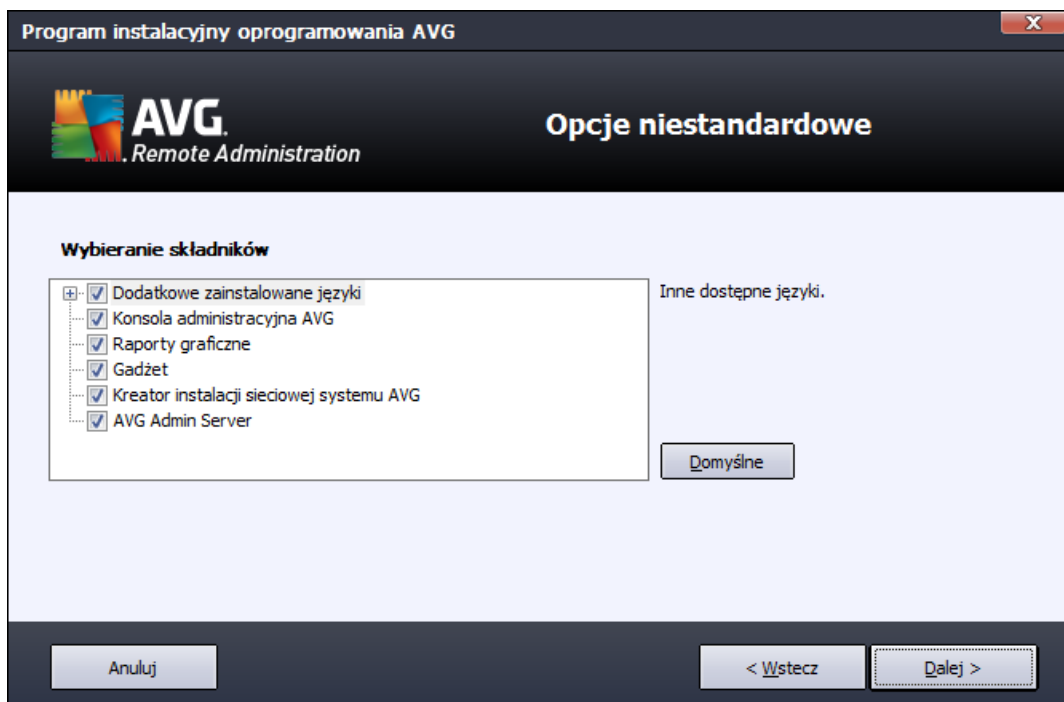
Program instalacyjny oprogramowania AVG

X

AVG. Remote Administration

Opcje niestandardowe

Wybieranie składników

Dodatkowe zainstalowane języki
Konsola administracyjna AVG
Raporty graficzne
Gadżet
Kreator instalacji sieciowej systemu AVG
AVG Admin Server

Inne dostępne języki.

Domyślne

Anuluj

< Wstecz

Dalej >